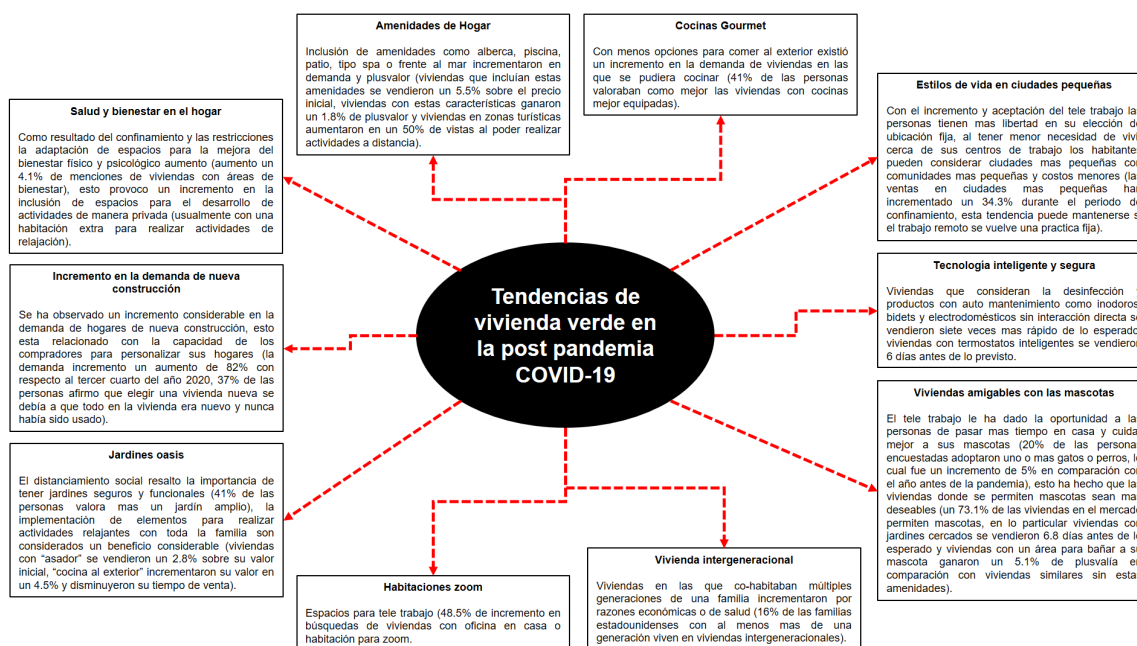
Tendencias de vivienda verde en la post pandemia COVID-19

Amenidades de Hogar

Inclusión de amenidades como alberca, piscina, patio, tipo spa o frente al mar incrementaron en demanda y plusvalor (viviendas que incluían estas amenidades se vendieron un 5.5% sobre el precio inicial, viviendas con estas características ganaron un 1.8% de plusvalor y viviendas en zonas turísticas aumentaron en un 50% de vistas al poder realizar actividades a distancia).

Cocinas Gourmet

Con menos opciones para comer al exterior existió un incremento en la demanda de viviendas en las que se pudiera cocinar (41% de las personas valoraban como mejor las viviendas con cocinas mejor equipadas).

Salud y bienestar en el hogar

Como resultado del confinamiento y las restricciones la adaptación de espacios para la mejora del bienestar físico y psicológico aumento (aumento un 4.1% de menciones de viviendas con áreas de bienestar), esto provoco un incremento en la inclusión de espacios para el desarrollo de actividades de manera privada (usualmente con una habitación extra para realizar actividades de relajación).

Estilos de vida en ciudades pequeñas

Con el incremento y aceptación del tele trabajo la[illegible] personas tienen mas libertad en su elección de ubicación fija, al tener menor necesidad de vivi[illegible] cerca de sus centros de trabajo los habitante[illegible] pueden considerar ciudades mas pequeñas co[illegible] comunidades mas pequeñas y costos menores (la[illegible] ventas en ciudades mas pequeñas ha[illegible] incrementado un 34.3% durante el periodo de confinamiento, esta tendencia puede mantenerse s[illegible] el trabajo remoto se vuelve una practica fija).

Incremento en la demanda de nueva construcción

Se ha observado un incremento considerable en la demanda de hogares de nueva construcción, esto esta relacionado con la capacidad de los compradores para personalizar sus hogares (la demanda incremento un aumento de 82% con respecto al tercer cuarto del año 2020, 37% de las personas afirmo que elegir una vivienda nueva se debía a que todo en la vivienda era nuevo y nunca había sido usado).

Tecnología inteligente y segura

Viviendas que consideran la desinfección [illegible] productos con auto mantenimiento como inodoros bidets y electrodomésticos sin interacción directa se vendieron siete veces mas rápido de lo esperado viviendas con termostatos inteligentes se vendieron 6 días antes de lo previsto.

Viviendas amigables con las mascotas

El tele trabajo le ha dado la oportunidad a la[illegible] personas de pasar mas tiempo en casa y cuida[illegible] mejor a sus mascotas (20% de las persona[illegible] encuestadas adoptaron uno o mas gatos o perros, l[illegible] cual fue un incremento de 5% en comparación co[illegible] el año antes de la pandemia), esto ha hecho que la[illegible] viviendas donde se permiten mascotas sean ma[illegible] deseables (un 73.1% de las viviendas en el mercado permiten mascotas, en lo particular viviendas co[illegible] jardines cercados se vendieron 6.8 días antes de l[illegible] esperado y viviendas con un área para bañar a s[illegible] mascota ganaron un 5.1% de plusvalía en comparación con viviendas similares sin esta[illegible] amenidades).

Jardines oasis

El distanciamiento social resalto la importancia de tener jardines seguros y funcionales (41% de las personas valora mas un jardín amplio), la implementación de elementos para realizar actividades relajantes con toda la familia son considerados un beneficio considerable (viviendas con "asador" se vendieron un 2.8% sobre su valor inicial, "cocina al exterior" incrementaron su valor en un 4.5% y disminuyeron su tiempo de venta).

Habitaciones zoom

Espacios para tele trabajo (48.5% de incremento en búsquedas de viviendas con oficina en casa o habitación para zoom.

Vivienda intergeneracional

Viviendas en las que co-habitaban múltiples generaciones de una familia incrementaron por razones económicas o de salud (16% de las familias estadounidenses con al menos mas de una generación viven en viviendas intergeneracionales).